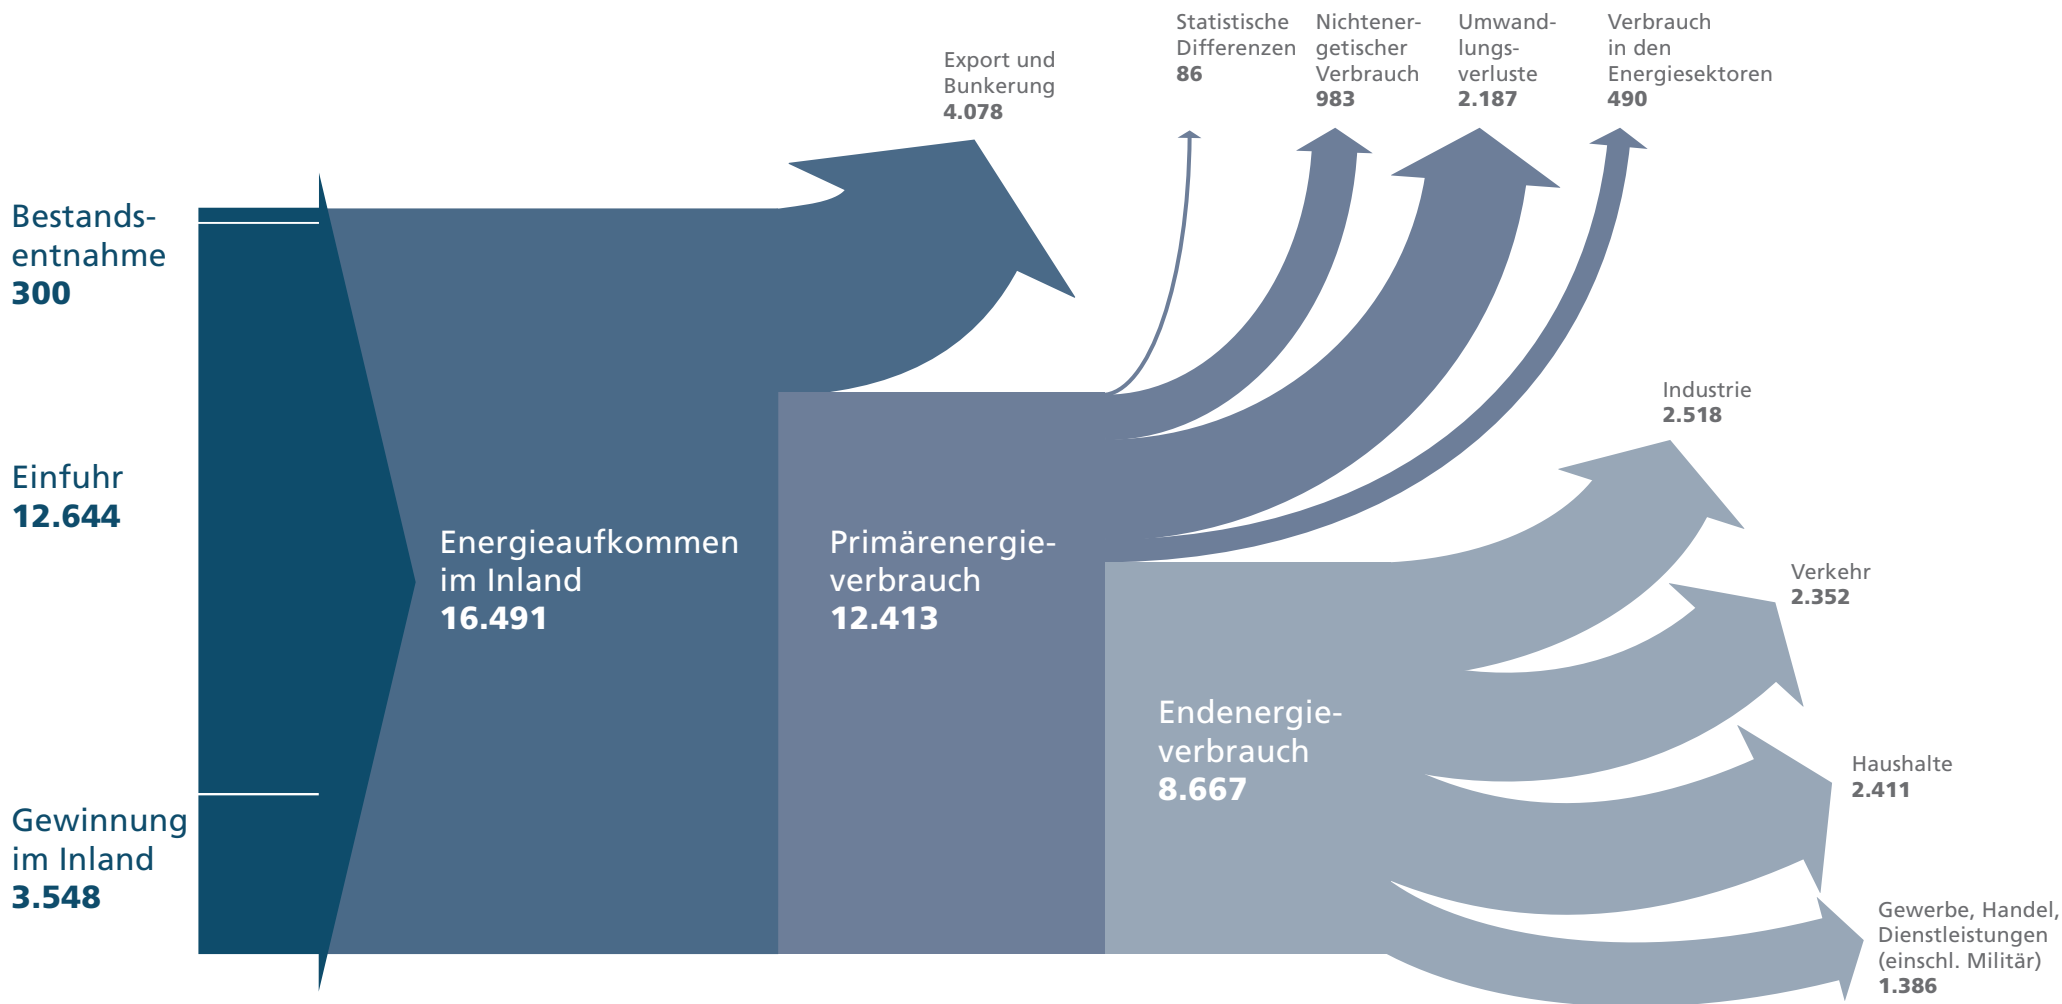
Export und Bunkerung
4.078

Statistische Differenzen
86

Nichtenergetischer Verbrauch
983

Umwandlungsverluste
2.187

Verbrauch in den Energiesektoren
490

Bestandsentnahme
300

Einfuhr
12.644

Gewinnung im Inland
3.548

Energieaufkommen im Inland
16.491

Primärenergieverbrauch
12.413

Endenergieverbrauch
8.667

Industrie
2.518

Verkehr
2.352

Haushalte
2.411

Gewerbe, Handel, Dienstleistungen (einschl. Militär)
1.386